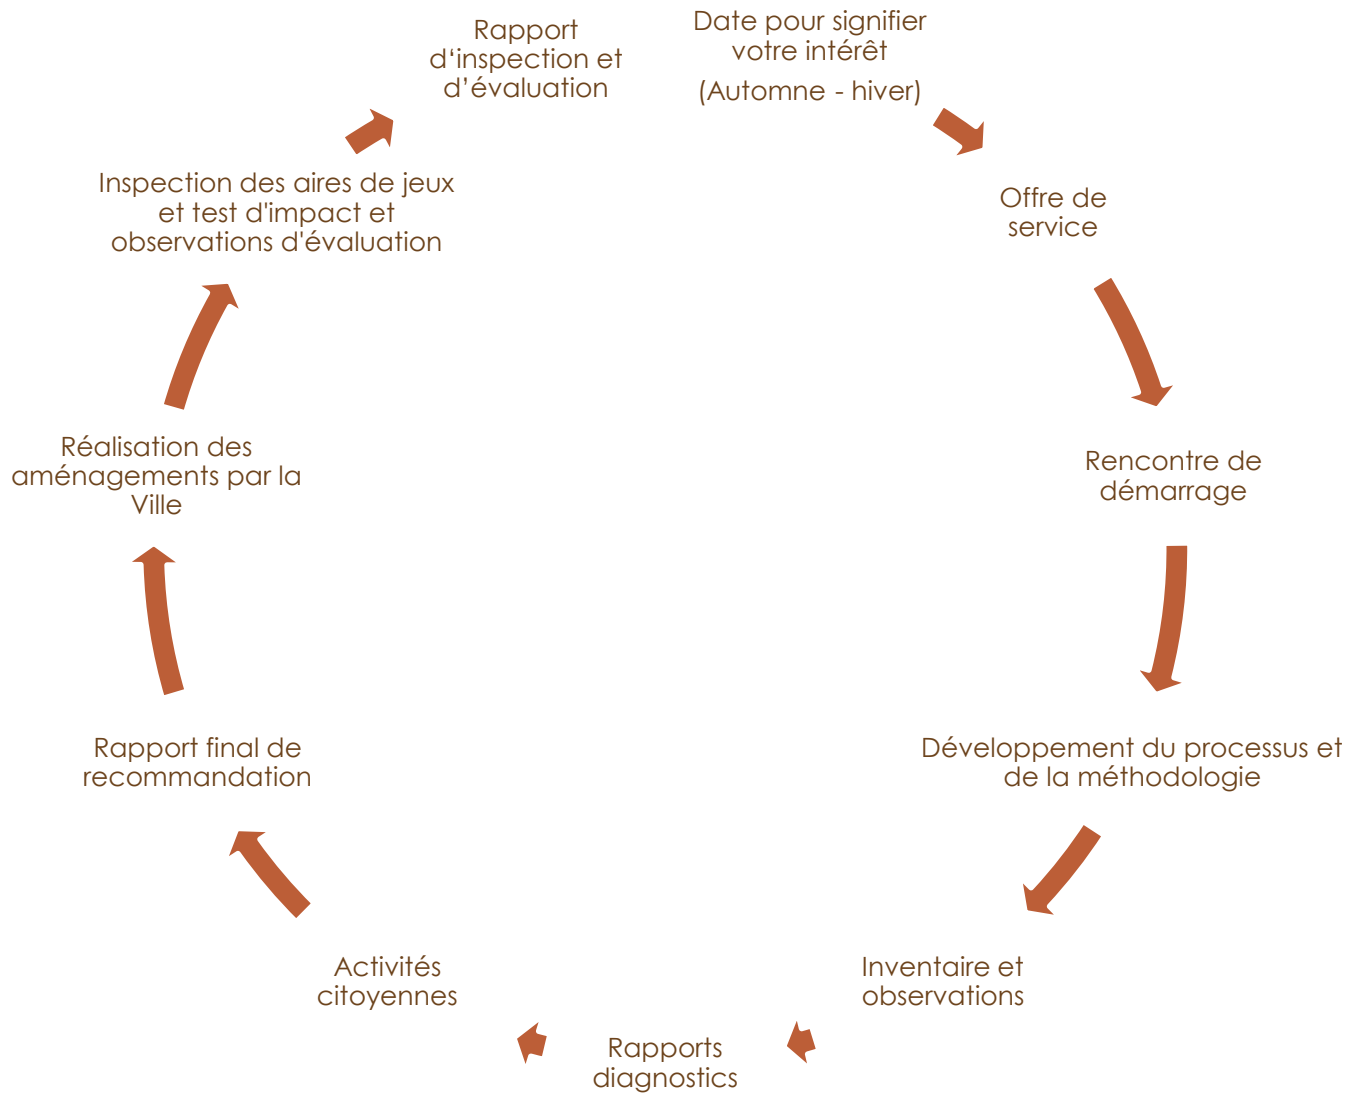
Date pour signifier votre intérêt

(Automne - hiver)

Offre de service

Rencontre de démarrage

Développement du processus et de la méthodologie

Inventaire et observations

Rapports diagnostics

Activités citoyennes

Rapport final de recommandation

Réalisation des aménagements par la Ville

Inspection des aires de jeux et test d'impact et observations d'évaluation

Rapport d‘inspection et d’évaluation